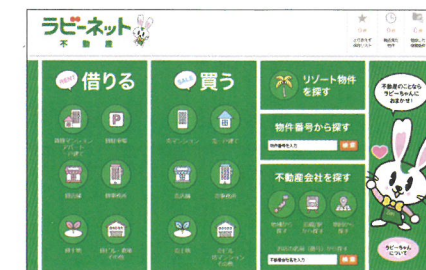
ラビーネット
不動産

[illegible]
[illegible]
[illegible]

NEW
借りる

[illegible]
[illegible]
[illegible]
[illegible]
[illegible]
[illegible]

SALE
買う

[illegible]
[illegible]
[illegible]
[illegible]
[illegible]
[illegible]

リゾート物件を探す

物件番号から探す
物件番号を入力
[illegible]

不動産会社を探す
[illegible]
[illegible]
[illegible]
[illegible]
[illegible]

不動産のことならラビーちゃんにおまかせ！

ラビーちゃんについて